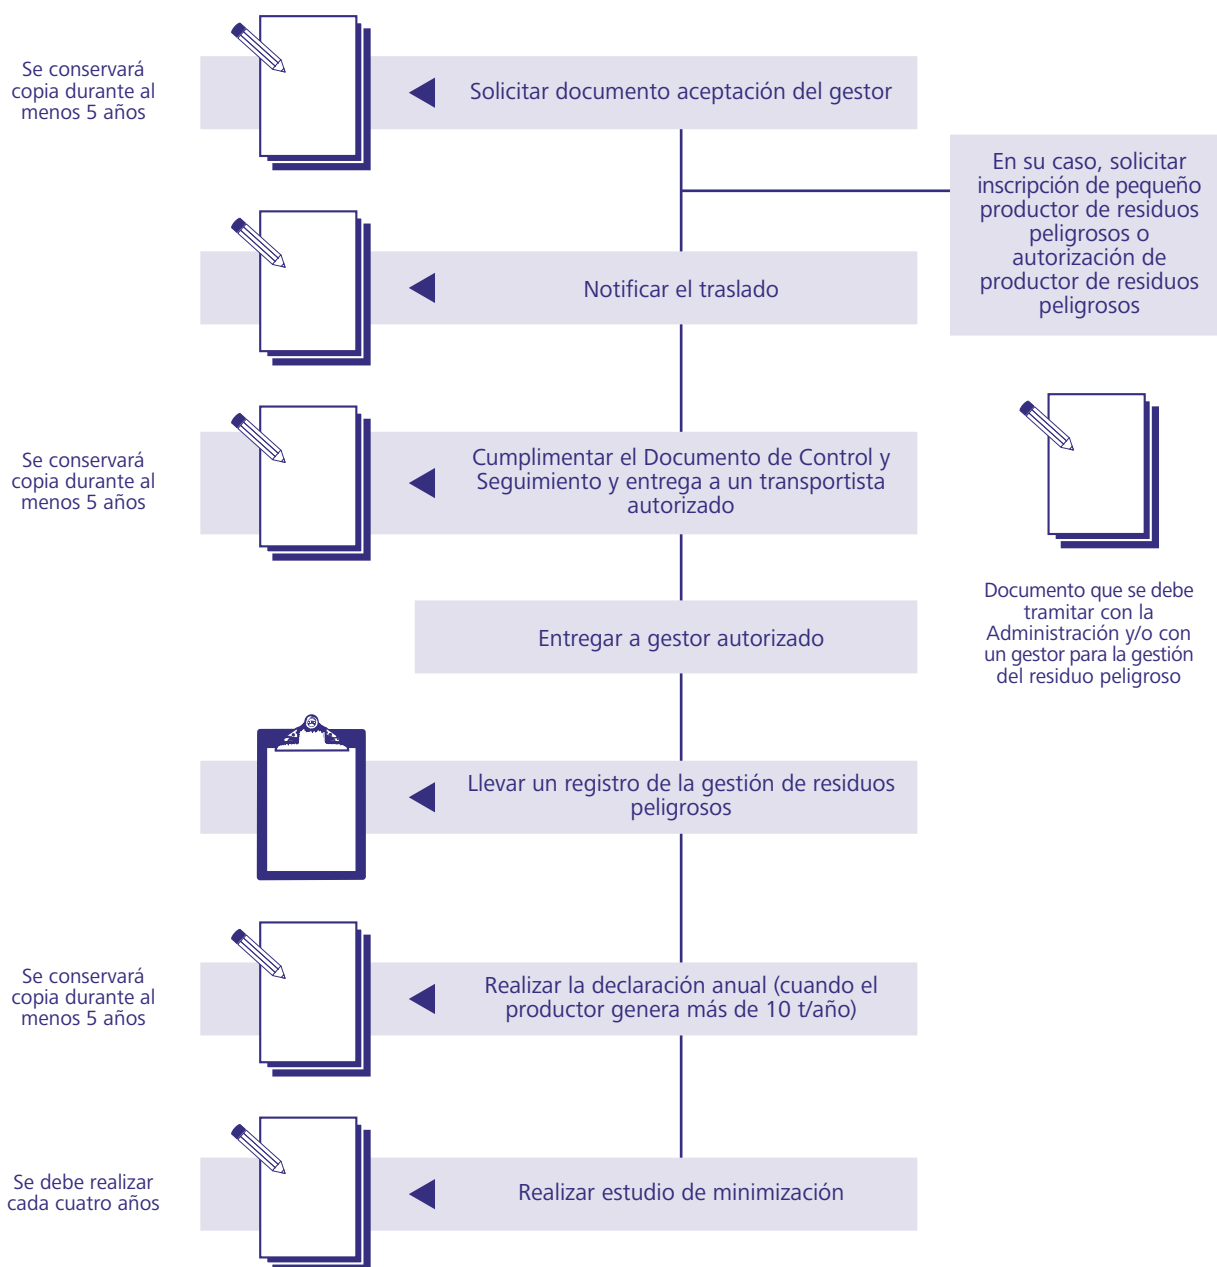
Se conservará copia durante al menos 5 años

Solicitar documento aceptación del gestor

En su caso, solicitar inscripción de pequeño productor de residuos peligrosos o autorización de productor de residuos peligrosos

Notificar el traslado

Se conservará copia durante al menos 5 años

Cumplimentar el Documento de Control y Seguimiento y entrega a un transportista autorizado

Documento que se debe tramitar con la Administración y/o con un gestor para la gestión del residuo peligroso

Entregar a gestor autorizado

Llevar un registro de la gestión de residuos peligrosos

Se conservará copia durante al menos 5 años

Realizar la declaración anual (cuando el productor genera más de 10 t/año)

Se debe realizar cada cuatro años

Realizar estudio de minimización